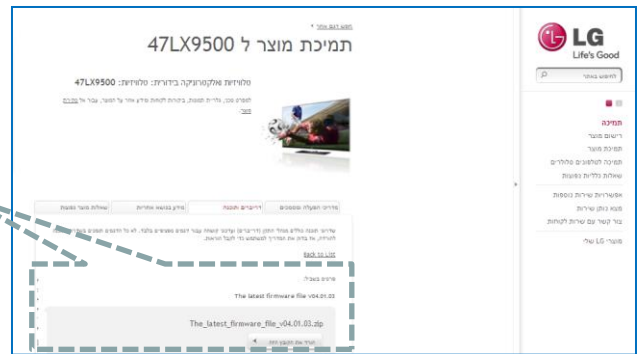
חפש דגם אחר »

תמיכת מוצר ל 47LX9500

טלוויזיות אלקטרוניקה ביתית: טלוויזיות: 47LX9500

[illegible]

מדריכי הפעלה ומסמכים | דרייברים ותוכנה | מידע בנושא אחריות | שאלות מוצר נפוצות

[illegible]

Back to List

פרטים נוספים:

The latest firmware file v04.01.03

The_latest_firmware_file_v04.01.03.zip

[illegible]

LG
Life's Good

לחיפוש באתר

תמיכה
רישום מוצר
תמיכת מוצר
תמיכה לטלפונים סלולרים
שאלות כלליות נפוצות

אפשרויות שירות נוספות
מצא מוקד שירות
צור קשר עם שירות לקוחות

מוצרי LG שלי